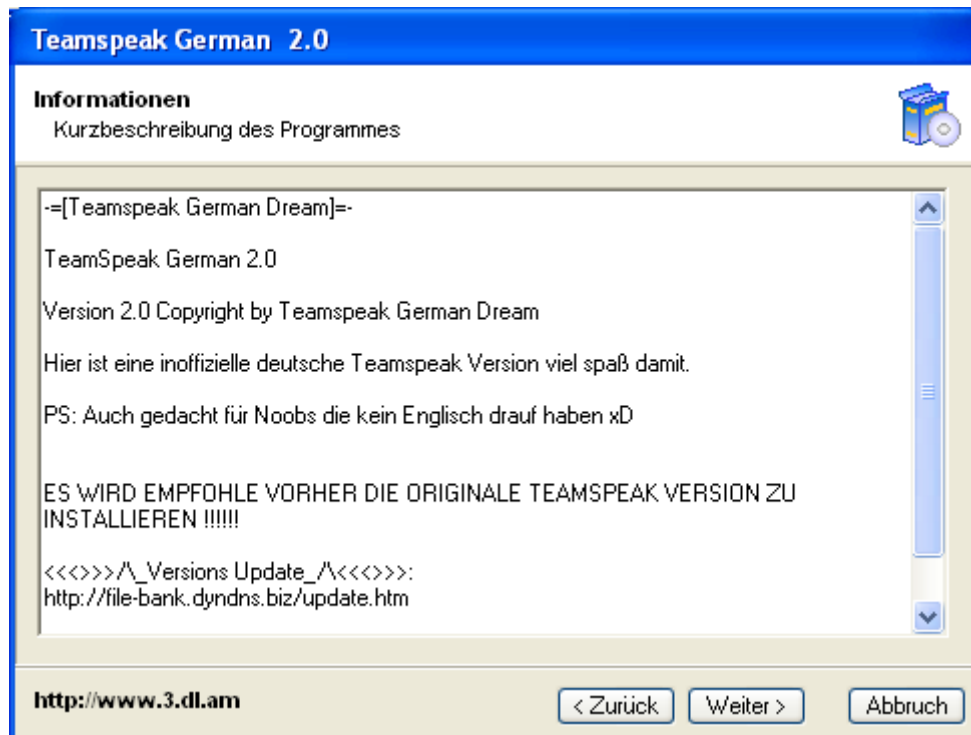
Teamspeak German 2.0

Informationen
Kurzbeschreibung des Programmes

-=[Teamspeak German Dream]=-

TeamSpeak German 2.0

Version 2.0 Copyright by Teamspeak German Dream

Hier ist eine inoffizielle deutsche Teamspeak Version viel spaß damit.

PS: Auch gedacht für Noobs die kein Englisch drauf haben xD

ES WIRD EMPFOHLE VORHER DIE ORIGINALE TEAMSPEAK VERSION ZU INSTALLIEREN !!!!!!

<<<>>>/\_Versions Update_/\<<<>>>:
http://file-bank.dyndns.biz/update.htm

http://www.3.dl.am

< Zurück | Weiter > | Abbruch